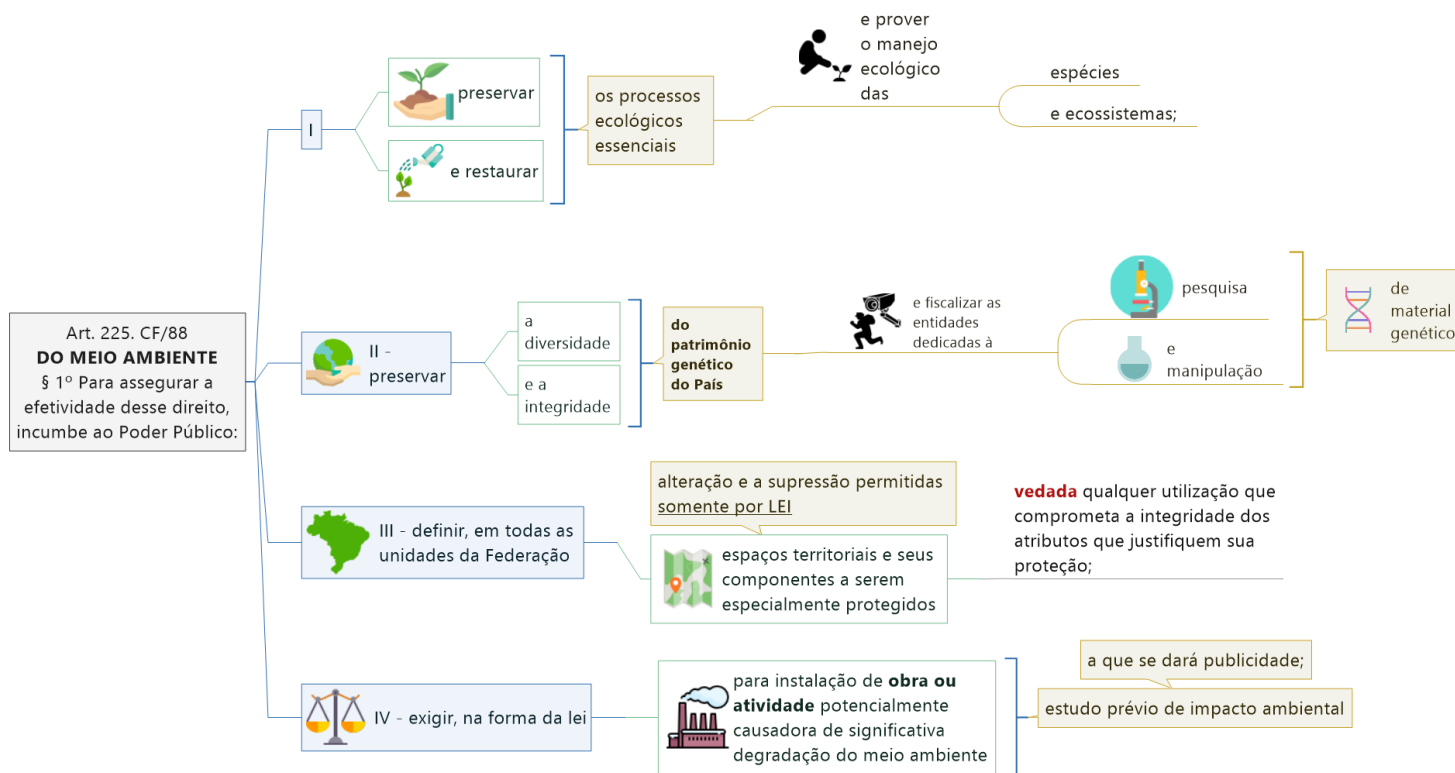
Art. 225. CF/88
**DO MEIO AMBIENTE**
§ 1º Para assegurar a efetividade desse direito, incumbe ao Poder Público:

I

preservar

e restaurar

os processos ecológicos essenciais

e prover o manejo ecológico das

espécies

e ecossistemas;

II - preservar

a diversidade

e a integridade

do patrimônio genético do País

e fiscalizar as entidades dedicadas à

pesquisa

e manipulação

de material genético

III - definir, em todas as unidades da Federação

alteração e a supressão permitidas somente por LEI

espaços territoriais e seus componentes a serem especialmente protegidos

vedada qualquer utilização que comprometa a integridade dos atributos que justifiquem sua proteção;

IV - exigir, na forma da lei

para instalação de obra ou atividade potencialmente causadora de significativa degradação do meio ambiente

a que se dará publicidade;

estudo prévio de impacto ambiental